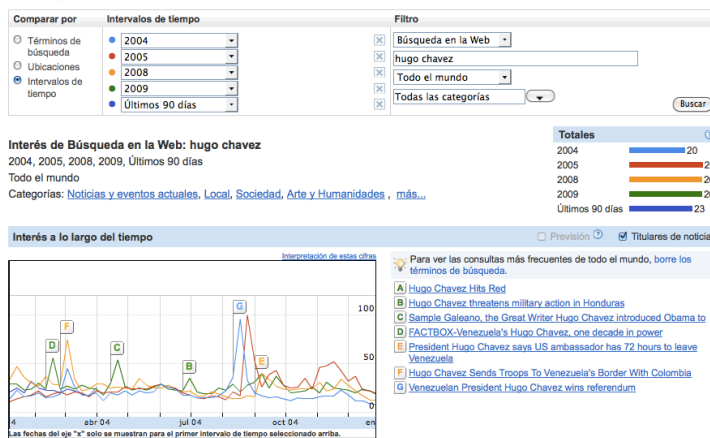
Comparar por
Términos de búsqueda
Ubicaciones
Intervalos de tiempo

Intervalos de tiempo
2004
2005
2008
2009
Últimos 90 días

Filtro
Búsqueda en la Web
hugo chavez
Todo el mundo
Todas las categorías
Buscar

Interés de Búsqueda en la Web: hugo chavez
2004, 2005, 2008, 2009, Últimos 90 días
Todo el mundo
Categorías: Noticias y eventos actuales, Local, Sociedad, Arte y Humanidades, más...

Totales
| | |
|---|---|
| 2004 | 20 |
| 2005 | 2 |
| 2008 | |
| 2009 | |
| Últimos 90 días | 23 |

Interés a lo largo del tiempo
Previsión ?
Titulares de noticia

Interpretación de estas cifras

100
50
0
abr 04
jul 04
oct 04
ene

A B C D E F G

Las fechas del eje "x" solo se muestran para el primer intervalo de tiempo seleccionado arriba.

Para ver las consultas más frecuentes de todo el mundo, borre los términos de búsqueda.

A Hugo Chavez Hits Red
B Hugo Chavez threatens military action in Honduras
C Sample Galeano, the Great Writer Hugo Chavez introduced Obama to
D FACTBOX-Venezuela's Hugo Chavez, one decade in power
E President Hugo Chavez says US ambassador has 72 hours to leave Venezuela
F Hugo Chavez Sends Troops To Venezuela's Border With Colombia
G Venezuelan President Hugo Chavez wins referendum